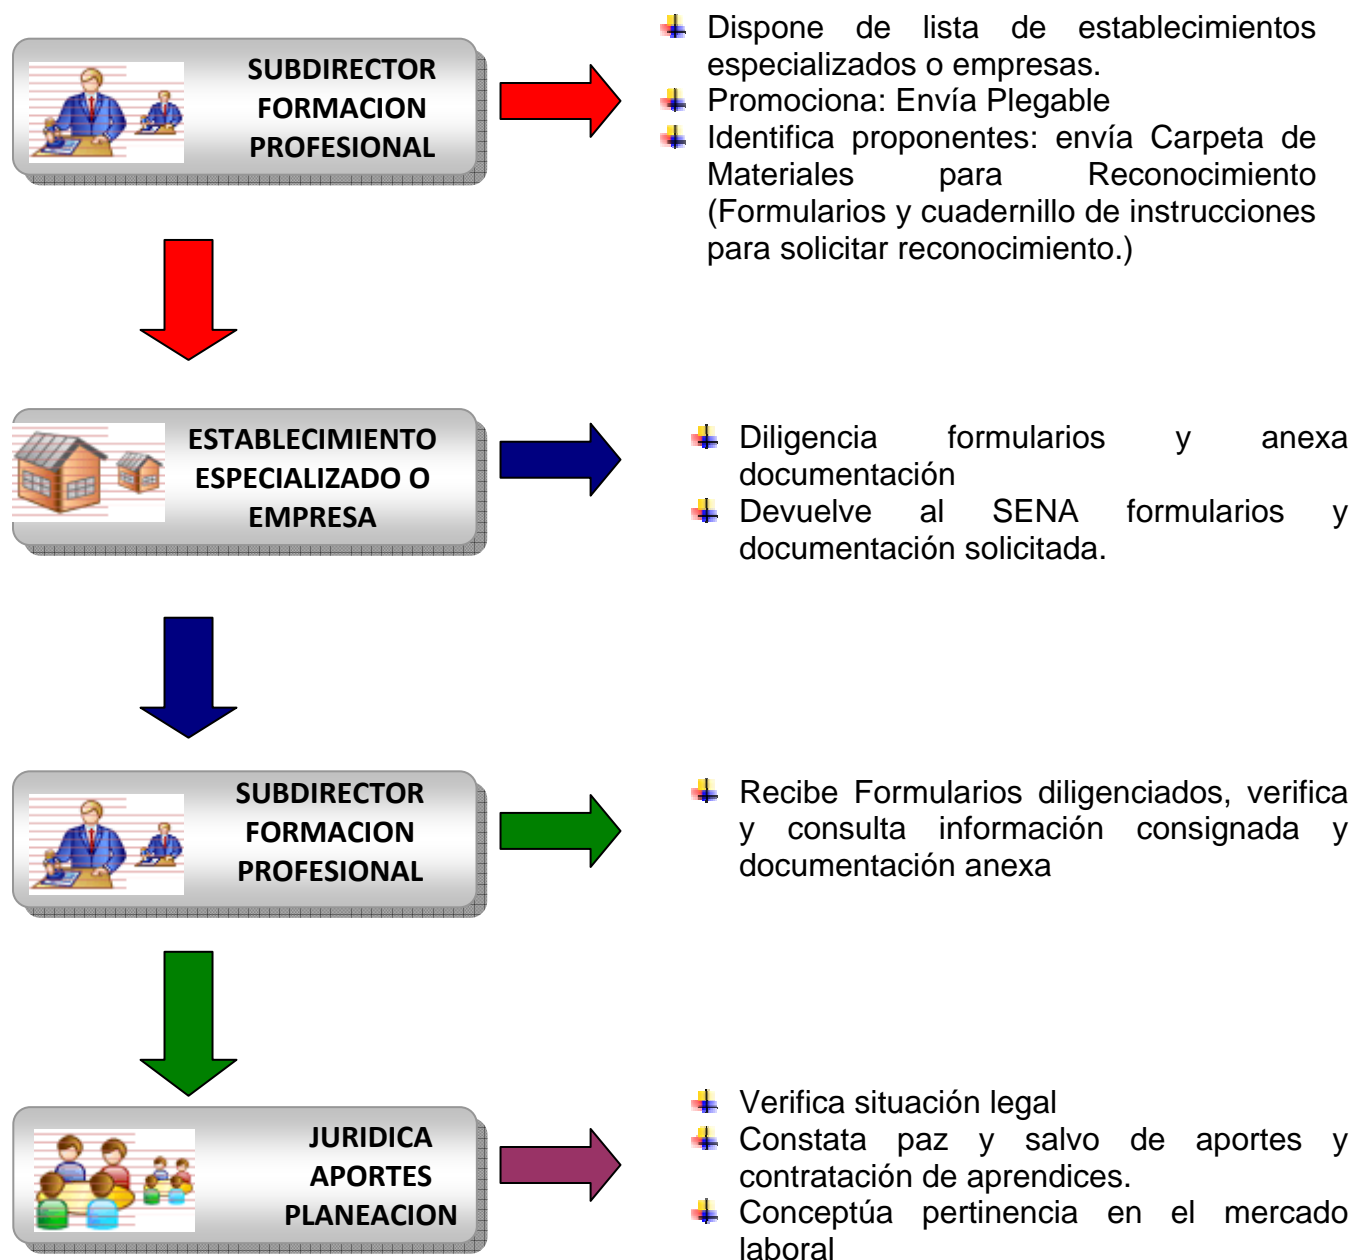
SUBDIRECTOR FORMACION PROFESIONAL

- Dispone de lista de establecimientos especializados o empresas.
- Promociona: Envía Plegable
- Identifica proponentes: envía Carpeta de Materiales para Reconocimiento (Formularios y cuadernillo de instrucciones para solicitar reconocimiento.)

ESTABLECIMIENTO ESPECIALIZADO O EMPRESA

- Diligencia formularios y anexa documentación
- Devuelve al SENA formularios y documentación solicitada.

SUBDIRECTOR FORMACION PROFESIONAL

- Recibe Formularios diligenciados, verifica y consulta información consignada y documentación anexa

JURIDICA APORTES PLANEACION

- Verifica situación legal
- Constata paz y salvo de aportes y contratación de aprendices.
- Conceptúa pertinencia en el mercado laboral